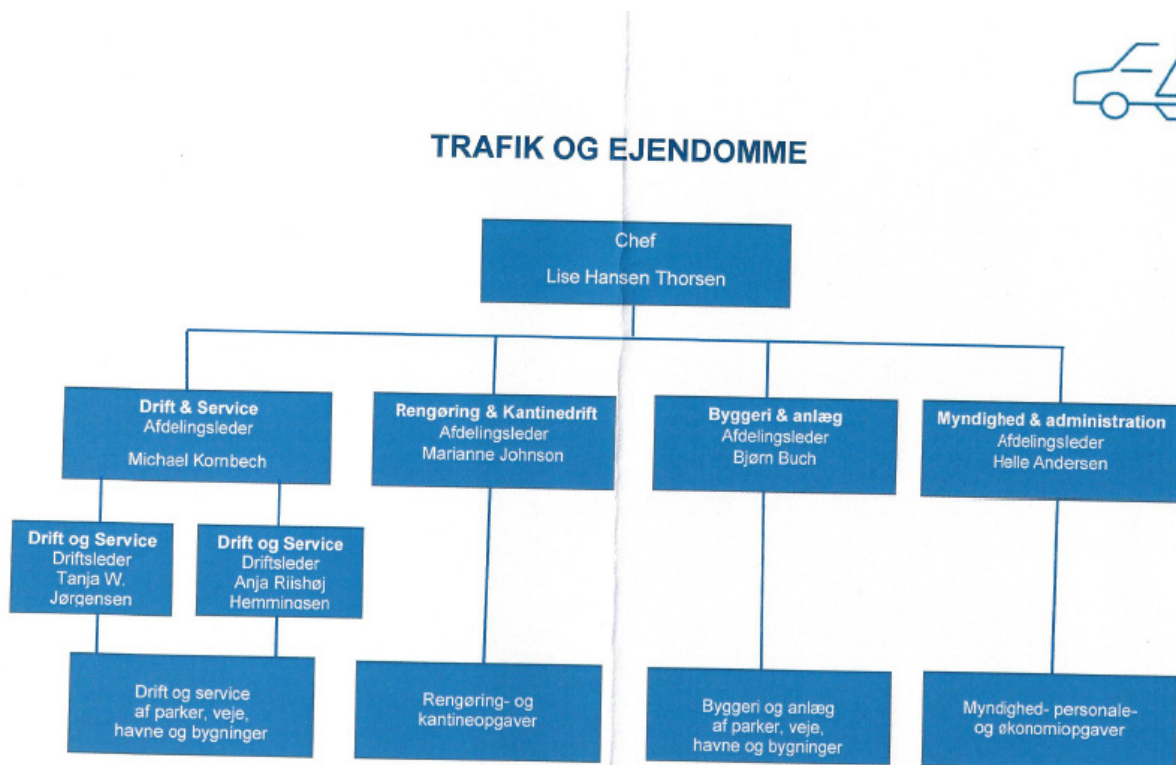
TRAFIK OG EJENDOMME

Chef
Lise Hansen Thorsen

Drift & Service
Afdelingsleder
Michael Kornbech

Rengøring & Kantinedrift
Afdelingsleder
Marianne Johnson

Byggeri & anlæg
Afdelingsleder
Bjørn Buch

Myndighed & administration
Afdelingsleder
Helle Andersen

Drift og Service
Driftsleder
Tanja W. Jørgensen

Drift og Service
Driftsleder
Anja Riishøj Hemmingsen

Drift og service af parker, veje, havne og bygninger

Rengøring- og kantineopgaver

Byggeri og anlæg af parker, veje, havne og bygninger

Myndighed- personale- og økonomiopgaver